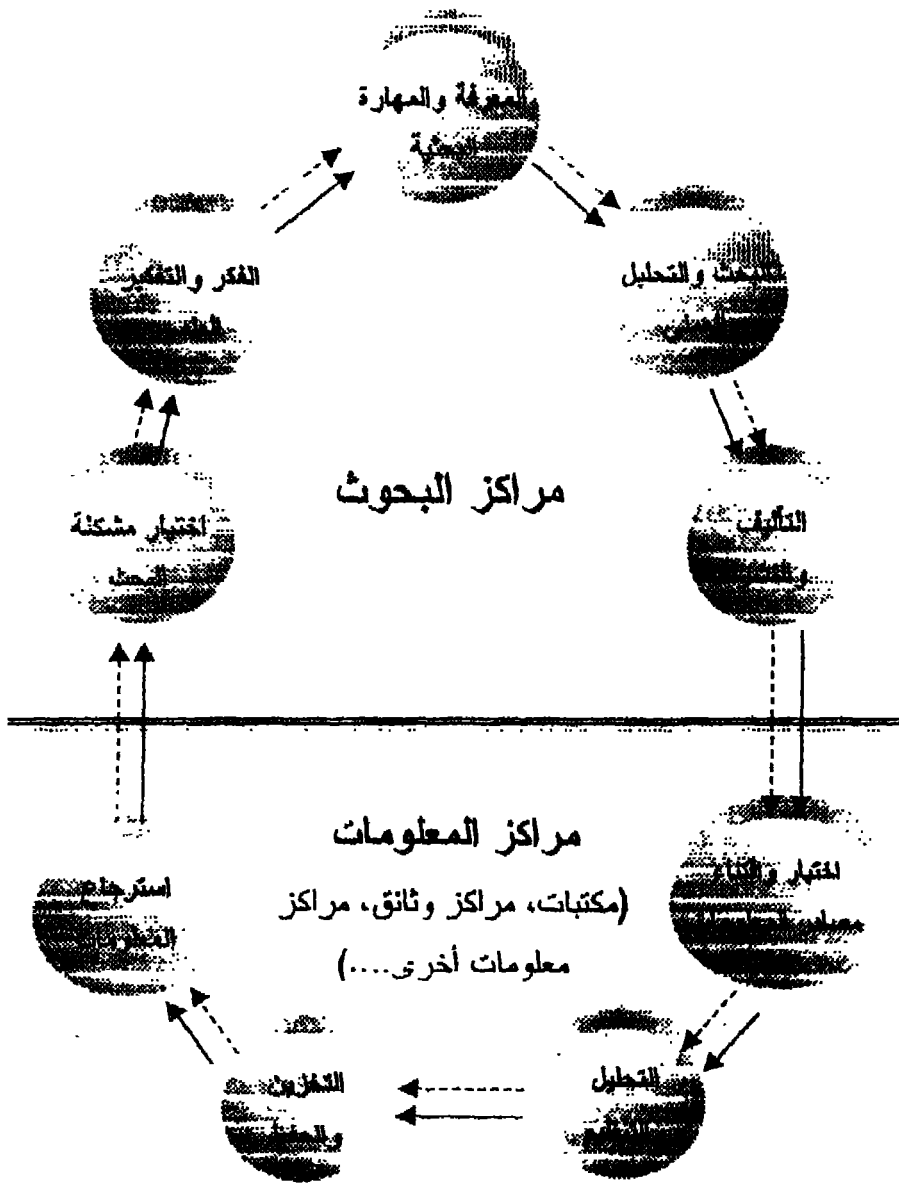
المعرفة والمهارة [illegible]

الفكر والتفكير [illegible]

البحث والتحليل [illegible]

مراكز البحوث

اختيار مشكلة البحث

التأليف و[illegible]

مراكز المعلومات

(مكتبات، مراكز وثائق، مراكز معلومات أخرى....)

استرجاع المعلومات

اختيار واقتناء مصادر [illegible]

التخزين والمعالجة

التحليل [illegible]